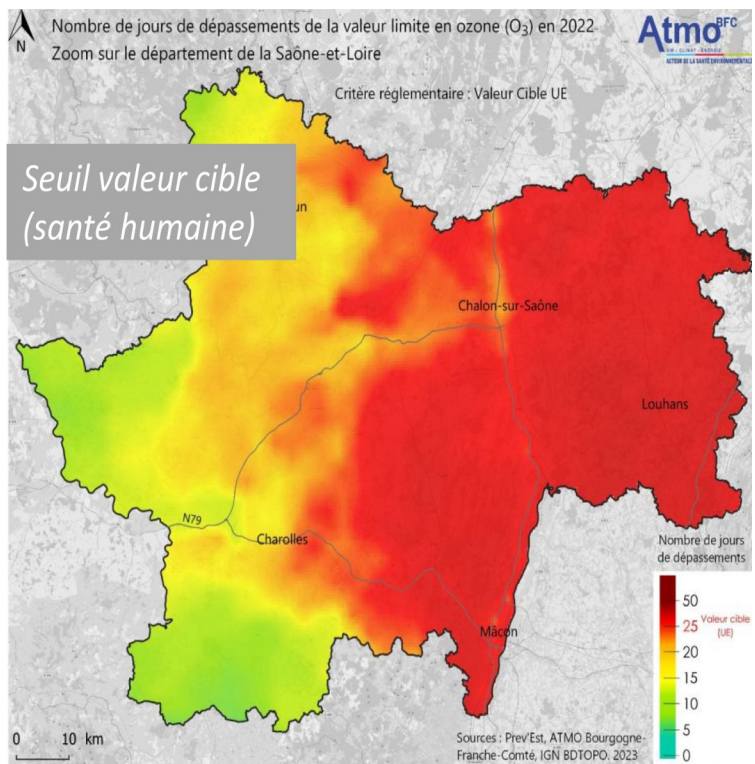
N

Nombre de jours de dépassements de la valeur limite en ozone ($O_3$) en 2022
Zoom sur le département de la Saône-et-Loire

Atmo BFC
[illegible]
ACTEUR DE LA SANTÉ ENVIRONNEMENTALE

Critère réglementaire : Valeur Cible UE

Seuil valeur cible (santé humaine)

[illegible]un

Chalon-sur-Saône

Louhans

N79

Charolles

Mâcon

Nombre de jours de dépassements

50
45
40
35
30
25 Valeur cible (UE)
20
15
10
5
0

0 10 km

Sources : Prev'Est, ATMO Bourgogne-Franche-Comté, IGN BDTOPO. 2023